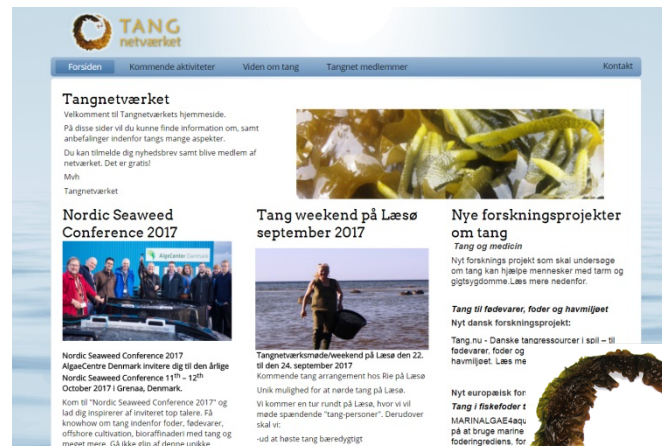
TANG
netværket

Forsiden | Kommende aktiviteter | Viden om tang | Tangnet medlemmer | Kontakt

Tangnetværket

Velkommmt til Tangnetværkets hjemmeside.

På disse sider vil du kunne finde information om, samt anbefalinger indenfor tangs mange aspekter.

Du kan tilmelde dig nyhedsbrev samt blive medlem af netværket. Det er gratis!

Mvh

Tangnetværket

Nordic Seaweed Conference 2017

AlgaeCentre Denmark

Nordic Seaweed Conference 2017

AlgaeCentre Denmark inviterer dig til den årlige Nordic Seaweed Conference 11$^{th}$ – 12$^{th}$ October 2017 i Grenaa, Denmark.

Kom til "Nordic Seaweed Conference 2017" og lad dig inspirerer af inviteret top talere. Få knowhow om tang indenfor foder, fødevarer, offshore cultivation, bioraffinaderi med tang og meget mere. Gå ikke glip af denne unikke

Tang weekend på Læsø september 2017

Tangnetværksmøde/weekend på Læsø den 22. til den 24. september 2017

Kommende tang arrangement hos Rie på Læsø

Unik mulighed for at nørde tang på Læsø.

Vi kommer en tur rundt på Læsø, hvor vi vil møde spændende "tang-personer". Derudover skal vi:

-ud at høste tang bæredygtigt

Nye forskningsprojekter om tang

Tang og medicin

Nyt forsknings projekt som skal undersøge om tang kan hjælpe mennesker med tarm og gigtsygdomme.Læs mere nedenfor.

Tang til fødevarer, foder og havmiljøet

Nyt dansk forskningsprojekt:

Tang.nu - Danske tangressourcer i spil – til fødevarer, foder og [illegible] havmiljøet. Læs me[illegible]

Nyt europæisk for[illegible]

Tang i fiskefoder t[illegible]

MARINALGAE4aqu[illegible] på at bruge marine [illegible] foderingrediens, for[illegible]